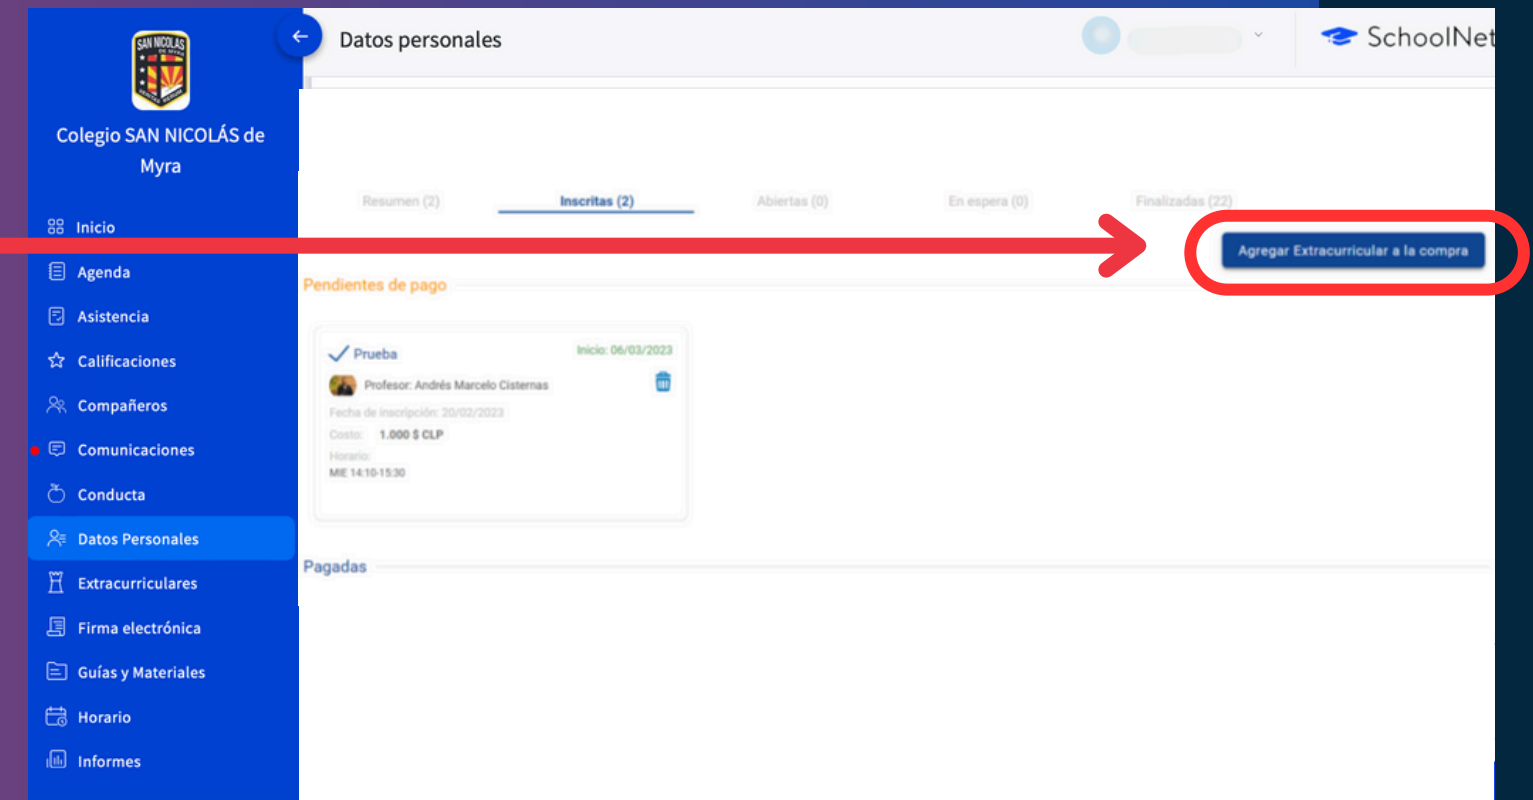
SAN NICOLÁS

Colegio SAN NICOLÁS de Myra

Inicio
Agenda
Asistencia
Calificaciones
Compañeros
Comunicaciones
Conducta
Datos Personales
Extracurriculares
Firma electrónica
Guías y Materiales
Horario
Informes

Datos personales

SchoolNet

Resumen (2) Inscritas (2) Abiertas (0) En espera (0) Finalizadas (22)

Agregar Extracurricular a la compra

Pendientes de pago

Prueba
Inicio: 06/03/2023
Profesor: Andrés Marcelo Cisternas
Fecha de inscripción: 20/02/2023
Costo: 1.000 $ CLP
Horario:
MIE 14:10-15:30

Pagadas